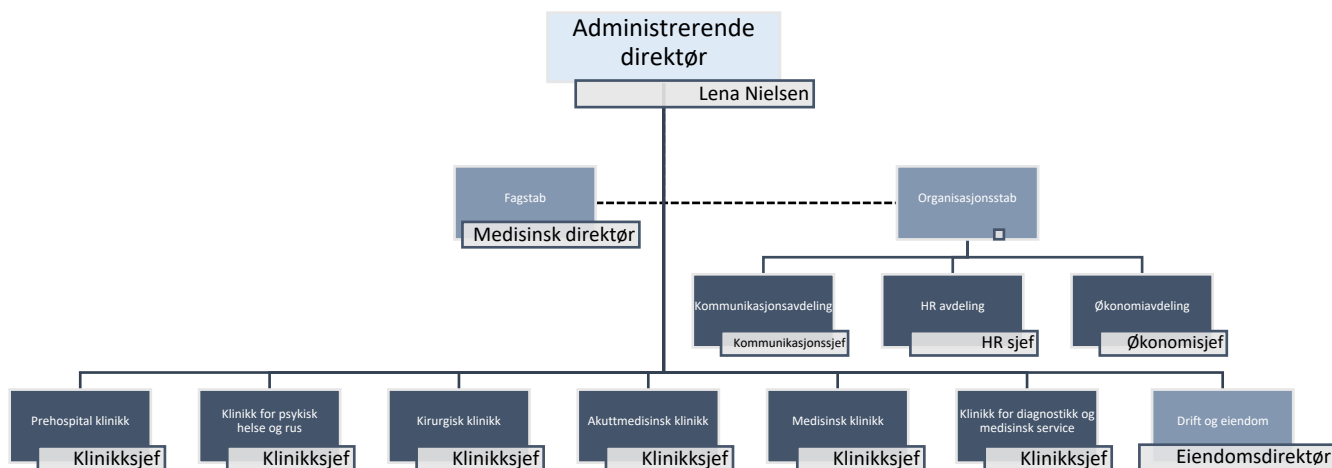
Administrerende direktør
Lena Nielsen

Fagstab
Medisinsk direktør

Organisasjonsstab

Kommunikasjonsavdeling
Kommunikasjonssjef

HR avdeling
HR sjef

Økonomiavdeling
Økonomisjef

Prehospital klinikk
Klinikksjef

Klinikk for psykisk helse og rus
Klinikksjef

Kirurgisk klinikk
Klinikksjef

Akuttmedisinsk klinikk
Klinikksjef

Medisinsk klinikk
Klinikksjef

Klinikk for diagnostikk og medisinsk service
Klinikksjef

Drift og eiendom
Eiendomsdirektør